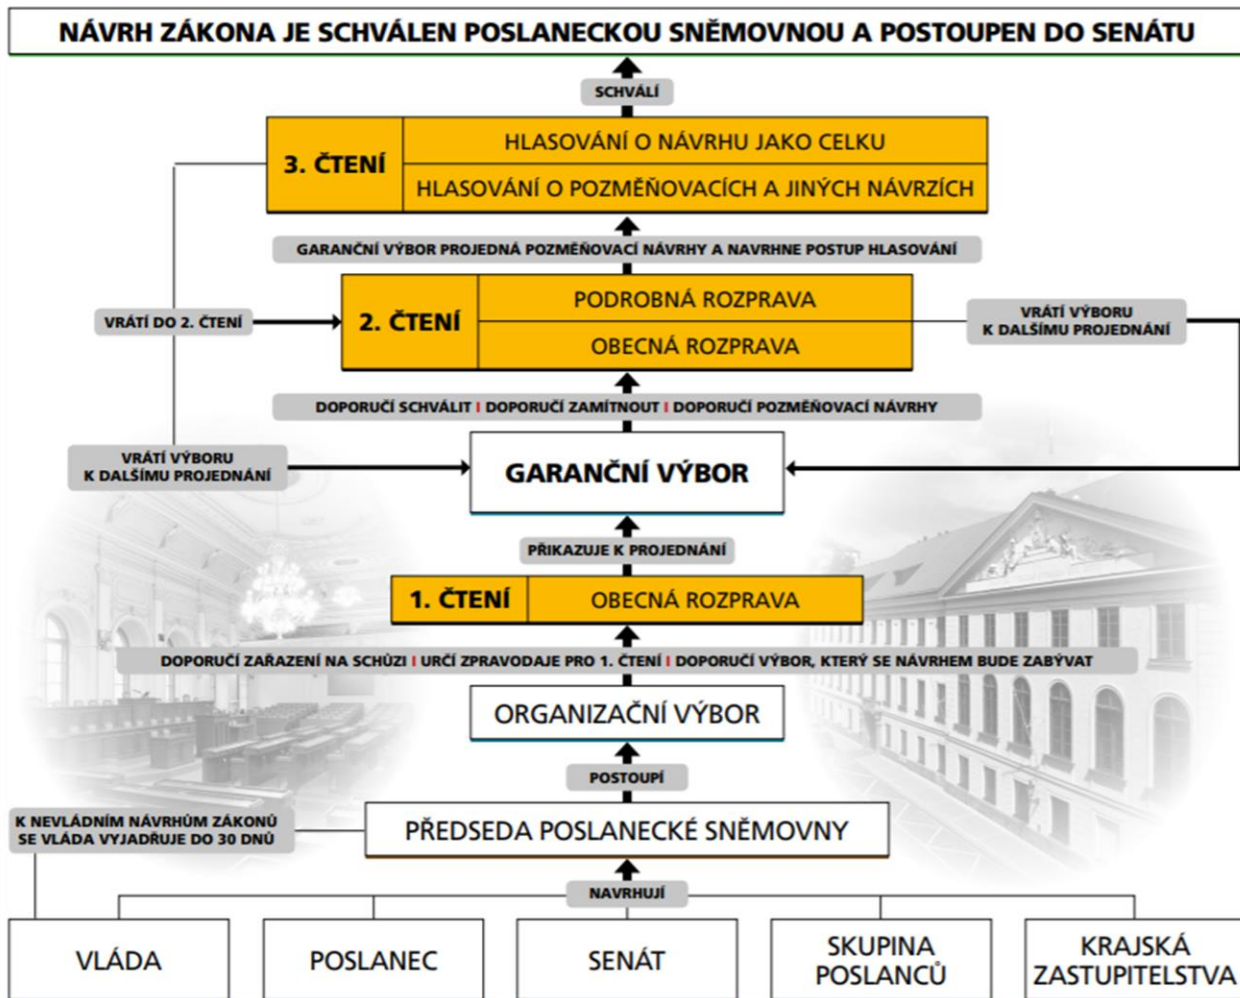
NÁVRH ZÁKONA JE SCHVÁLEN POSLANECKOU SNĚMOVNOU A POSTOUPEN DO SENÁTU

SCHVÁLÍ

3. ČTENÍ
HLASOVÁNÍ O NÁVRHU JAKO CELKU
HLASOVÁNÍ O POZMĚŇOVACÍCH A JINÝCH NÁVRZÍCH

GARANČNÍ VÝBOR PROJEDNÁ POZMĚŇOVACÍ NÁVRHY A NAVRHNE POSTUP HLASOVÁNÍ

VRÁTÍ DO 2. ČTENÍ

2. ČTENÍ
PODROBNÁ ROZPRAVA
OBECNÁ ROZPRAVA

VRÁTÍ VÝBORU K DALŠÍMU PROJEDNÁNÍ

DOPORUČÍ SCHVÁLIT I DOPORUČÍ ZAMÍTNOUT I DOPORUČÍ POZMĚŇOVACÍ NÁVRHY

VRÁTÍ VÝBORU K DALŠÍMU PROJEDNÁNÍ

GARANČNÍ VÝBOR

PŘIKAZUJE K PROJEDNÁNÍ

1. ČTENÍ
OBECNÁ ROZPRAVA

DOPORUČÍ ZAŘAZENÍ NA SCHŮZI I URČÍ ZPRAVODAJE PRO 1. ČTENÍ I DOPORUČÍ VÝBOR, KTERÝ SE NÁVRHEM BUDE ZABÝVAT

ORGANIZAČNÍ VÝBOR

POSTOUPÍ

K NEVLÁDNÍM NÁVRHŮM ZÁKONŮ SE VLÁDA VYJADŘUJE DO 30 DNŮ

PŘEDSEDA POSLANECKÉ SNĚMOVNY

NAVRHUJÍ

VLÁDA

POSLANEC

SENÁT

SKUPINA POSLANCŮ

KRAJSKÁ ZASTUPITELSTVA